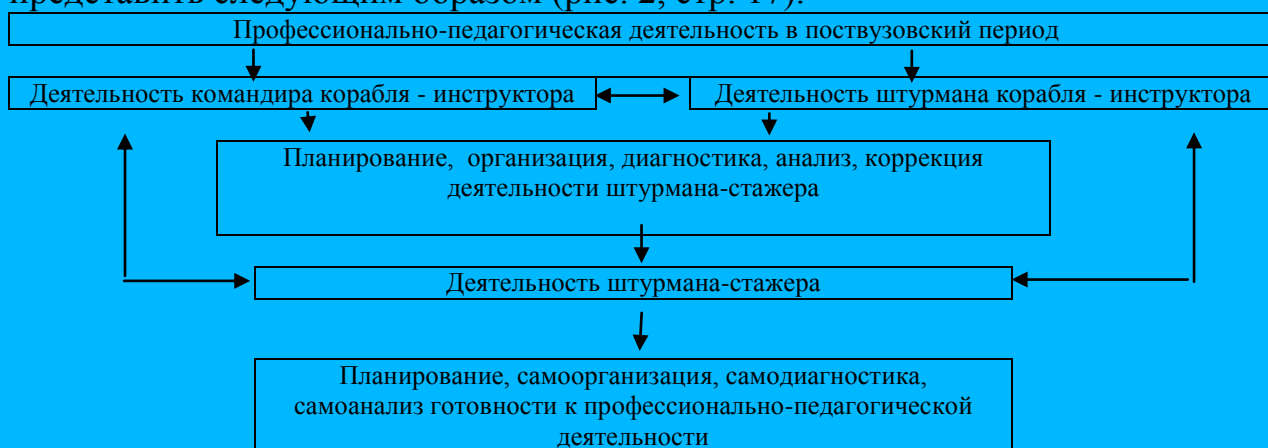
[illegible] следующим образом (рис. 2, стр. 17).

Профессионально-педагогическая деятельность в поствузовский период

Деятельность командира корабля - инструктора

Деятельность штурмана корабля - инструктора

Планирование, организация, диагностика, анализ, коррекция деятельности штурмана-стажера

Деятельность штурмана-стажера

Планирование, самоорганизация, самодиагностика, самоанализ готовности к профессионально-педагогической деятельности